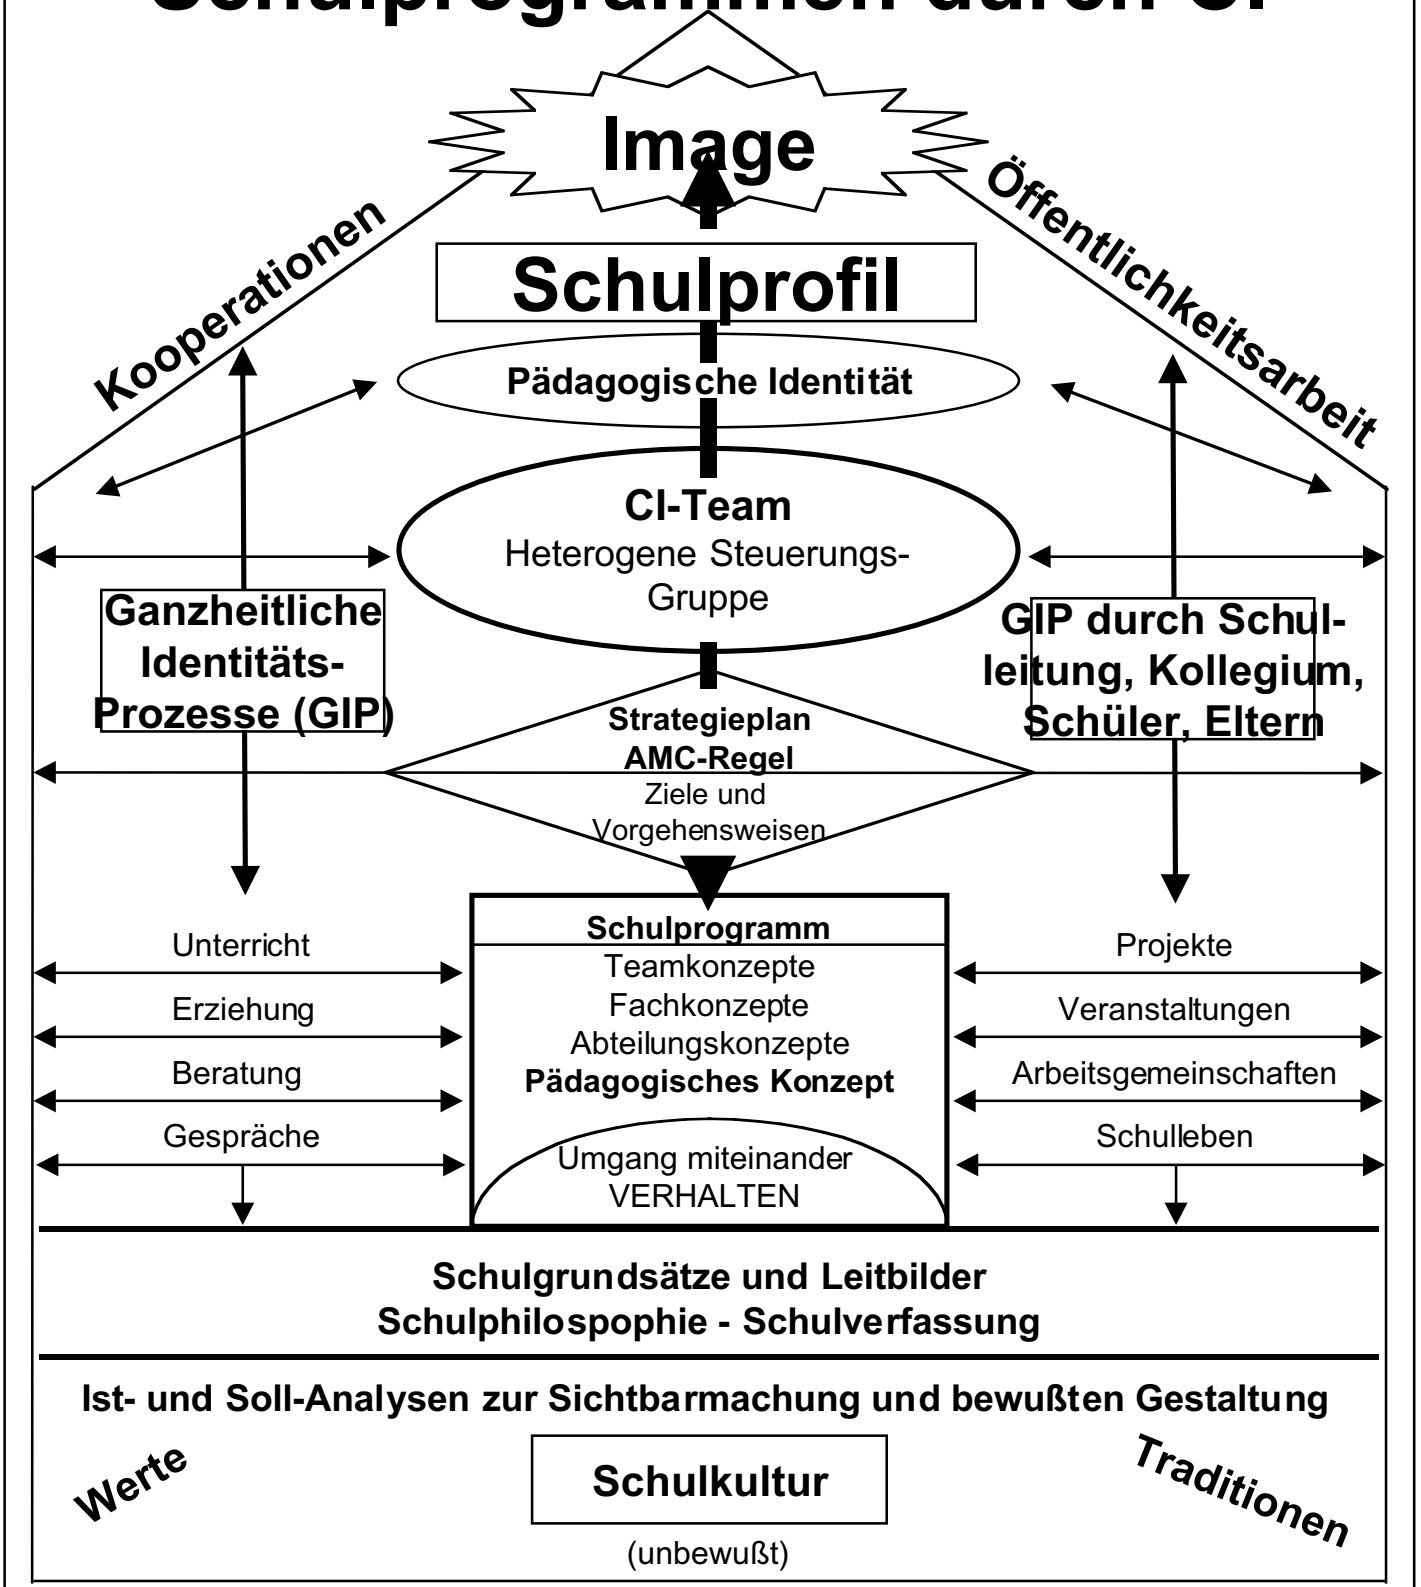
Schulprogrammen durch CI

Image

Kooperationen

Öffentlichkeitsarbeit

Schulprofil

Pädagogische Identität

CI-Team
Heterogene Steuerungs-Gruppe

Ganzheitliche Identitäts-Prozesse (GIP)

GIP durch Schulleitung, Kollegium, Schüler, Eltern

Strategieplan
AMC-Regel
Ziele und Vorgehensweisen

Unterricht

Erziehung

Beratung

Gespräche

Schulprogramm
Teamkonzepte
Fachkonzepte
Abteilungskonzepte
Pädagogisches Konzept

Umgang miteinander
VERHALTEN

Projekte

Veranstaltungen

Arbeitsgemeinschaften

Schulleben

Schulgrundsätze und Leitbilder
Schulphilospophie - Schulverfassung

Ist- und Soll-Analysen zur Sichtbarmachung und bewußten Gestaltung

Werte

Schulkultur

(unbewußt)

Traditionen